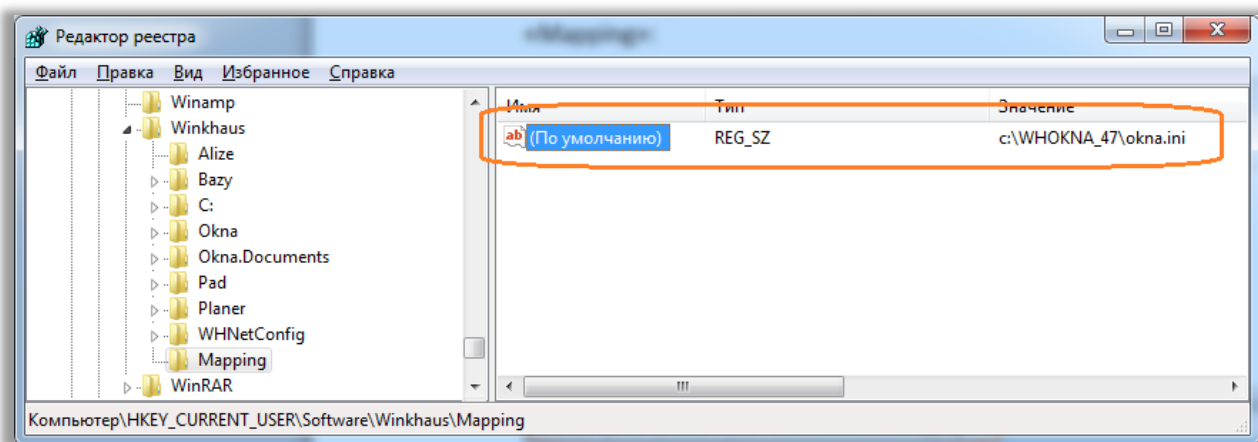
Редактор реестра

Файл Правка Вид Избранное Справка

Winamp
Winkhaus
Alize
Bazy
C:
Okna
Okna.Documents
Pad
Planer
WHNetConfig
Mapping
WinRAR

| Имя | Тип | Значение |
|---|---|---|
| (По умолчанию) | REG_SZ | c:\WHOKNA_47\okna.ini |

Компьютер\HKEY_CURRENT_USER\Software\Winkhaus\Mapping